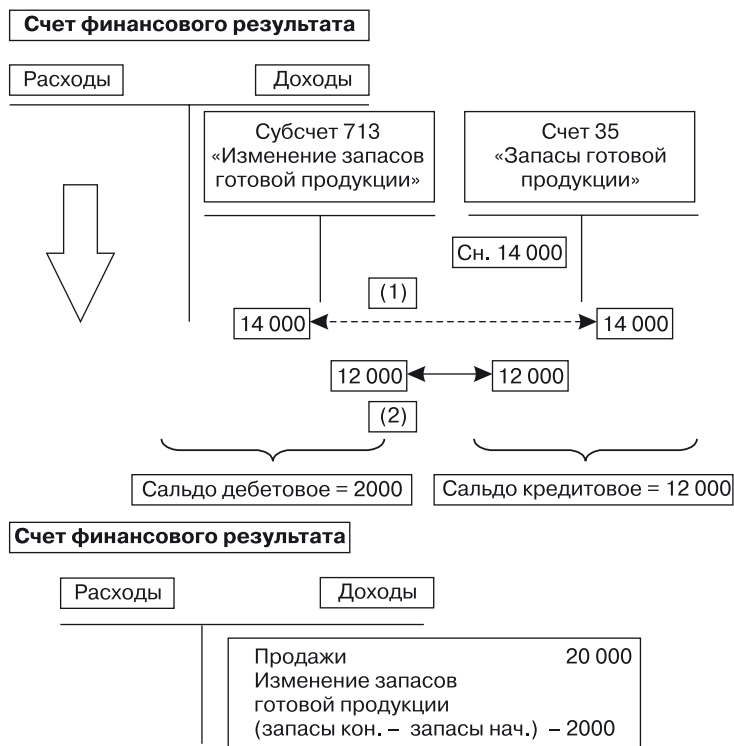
Счет финансового результата

Расходы

Доходы

Субсчет 713
«Изменение запасов
готовой продукции»

Счет 35
«Запасы готовой
продукции»

Сн. 14 000

(1)

14 000

14 000

12 000

12 000

(2)

Сальдо дебетовое = 2000

Сальдо кредитовое = 12 000

Счет финансового результата

Расходы

Доходы

Продажи 20 000
Изменение запасов
готовой продукции
(запасы кон. – запасы нач.) – 2000